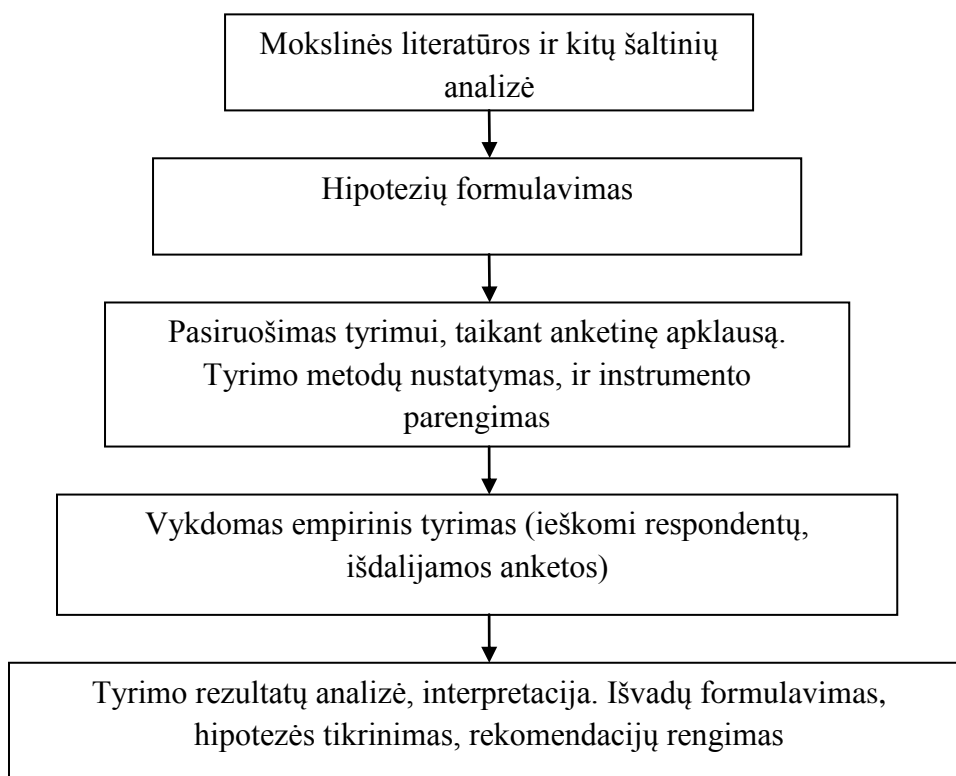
Mokslinės literatūros ir kitų šaltinių analizė

Hipotezių formulavimas

Pasiruošimas tyrimui, taikant anketinę apklausą. Tyrimo metodų nustatymas, ir instrumento parengimas

Vykdomas empirinis tyrimas (ieškomi respondentų, išdalijamos anketos)

Tyrimo rezultatų analizė, interpretacija. Išvadų formulavimas, hipotezės tikrinimas, rekomendacijų rengimas